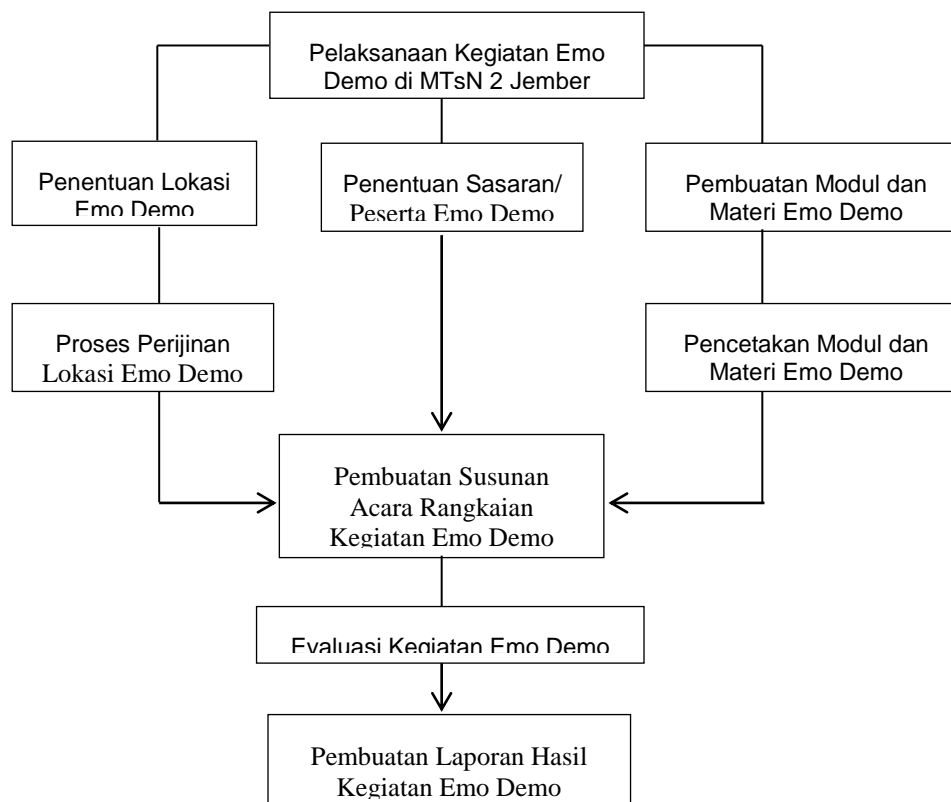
Pelaksanaan Kegiatan Emo Demo di MTsN 2 Jember

Penentuan Lokasi Emo Demo

Penentuan Sasaran/ Peserta Emo Demo

Pembuatan Modul dan Materi Emo Demo

Proses Perijinan Lokasi Emo Demo

Pencetakan Modul dan Materi Emo Demo

Pembuatan Susunan Acara Rangkaian Kegiatan Emo Demo

Evaluasi Kegiatan Emo Demo

Pembuatan Laporan Hasil Kegiatan Emo Demo